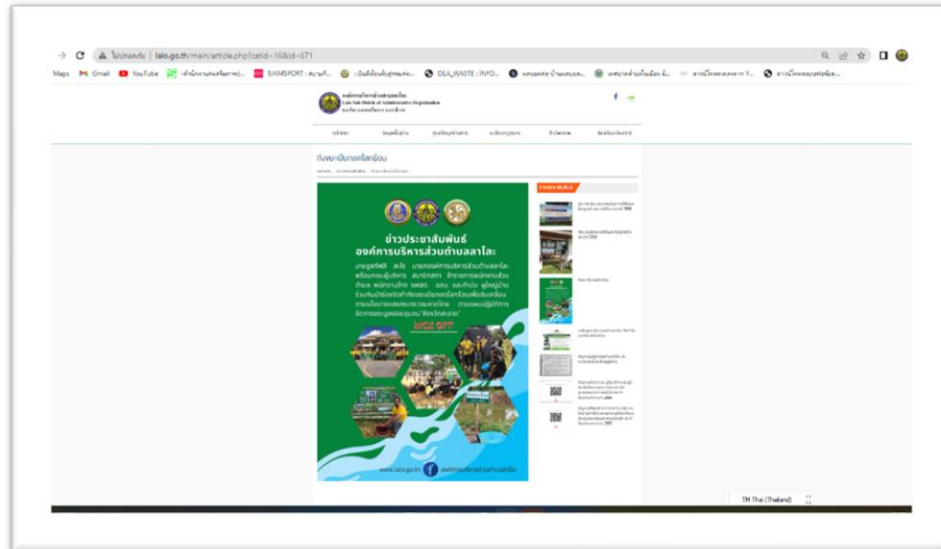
ไม่ปลอดภัย | lalo.go.th/main/article.php?catid=16&id=671

Maps Gmail YouTube SIAMSPORT DLA_WASTE : INFO...

องค์การบริหารส่วนตำบลลาโละ
Lalo Sub District Administrative Organization

ข่าวประชาสัมพันธ์
องค์การบริหารส่วนตำบลลาโละ

KICK OFF

www.lalo.go.th องค์การบริหารส่วนตำบลลาโละ

TH Thai (Thailand)